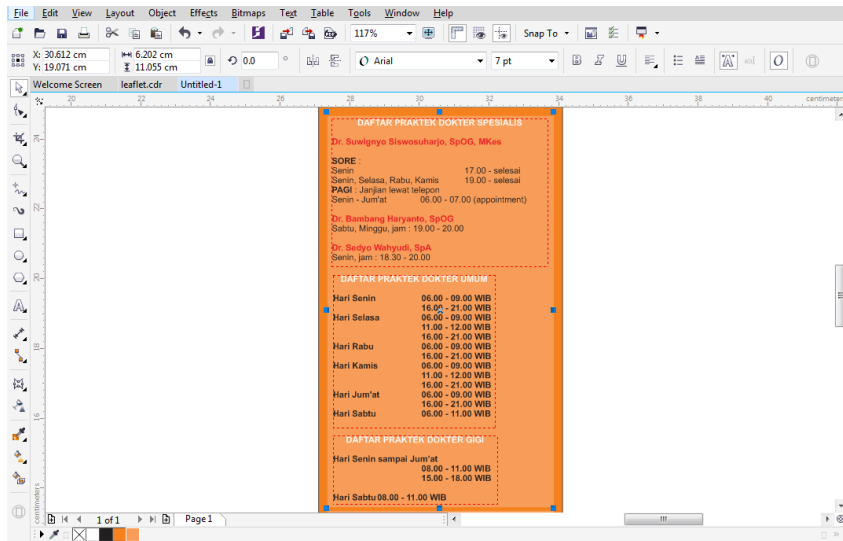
File Edit View Layout Object Effects Bitmaps Text Table Tools Window Help

117%

Snap To

X: 30.612 cm
Y: 19.071 cm

6.202 cm
11.055 cm

0.0

Arial

7 pt

Welcome Screen leaflet.cdr Untitled-1

20 22 24 26 28 30 32 34 36 38 40 centimeters

DAFTAR PRAKTEK DOKTER SPESIALIS

Dr. Suwignyo Siswosuharjo, SpOG, MKes

SORE :
Senin 17.00 - selesai
Senin, Selasa, Rabu, Kamis 19.00 - selesai
PAGI : Janjian lewat telepon
Senin - Jum'at 06.00 - 07.00 (appointment)

Dr. Bambang Haryanto, SpOG
Sabtu, Minggu, jam : 19.00 - 20.00

Dr. Sedyo Wahyudi, SpA
Senin, jam : 18.30 - 20.00

DAFTAR PRAKTEK DOKTER UMUM

Hari Senin 06.00 - 09.00 WIB
16.00 - 21.00 WIB
Hari Selasa 06.00 - 09.00 WIB
11.00 - 12.00 WIB
16.00 - 21.00 WIB
Hari Rabu 06.00 - 09.00 WIB
16.00 - 21.00 WIB
Hari Kamis 06.00 - 09.00 WIB
11.00 - 12.00 WIB
16.00 - 21.00 WIB
Hari Jum'at 06.00 - 09.00 WIB
16.00 - 21.00 WIB
Hari Sabtu 06.00 - 11.00 WIB

DAFTAR PRAKTEK DOKTER GIGI

Hari Senin sampai Jum'at
08.00 - 11.00 WIB
15.00 - 18.00 WIB

Hari Sabtu 08.00 - 11.00 WIB

1 of 1 Page 1

centimeters